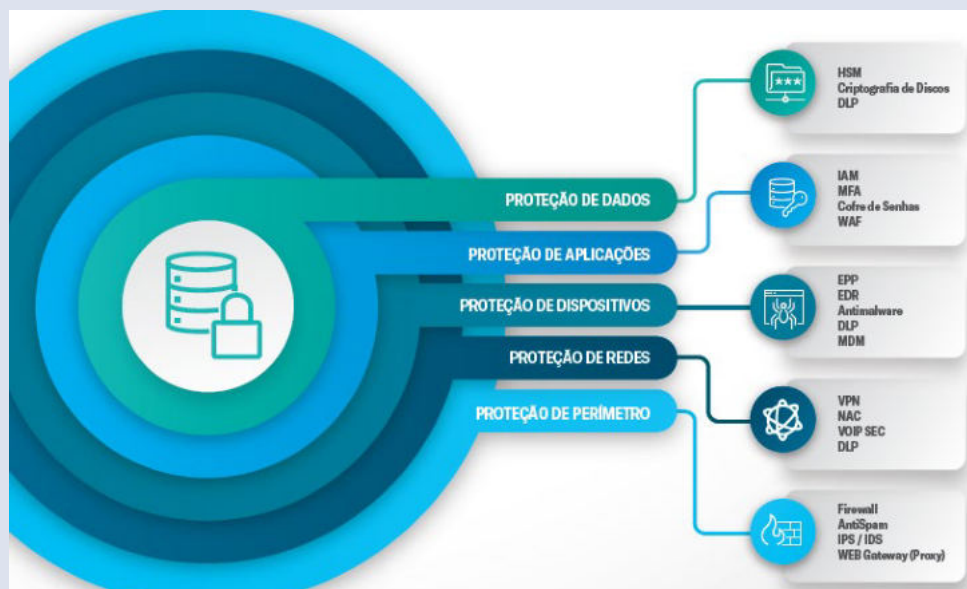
PROTEÇÃO DE DADOS
PROTEÇÃO DE APLICAÇÕES
PROTEÇÃO DE DISPOSITIVOS
PROTEÇÃO DE REDES
PROTEÇÃO DE PERÍMETRO

***

HSM
Criptografia de Discos
DLP

IAM
MFA
Cofre de Senhas
WAF

EPP
EDR
Antimalware
DLP
MDM

VPN
NAC
VOIP SEC
DLP

Firewall
AntiSpam
IPS / IDS
WEB Gateway (Proxy)